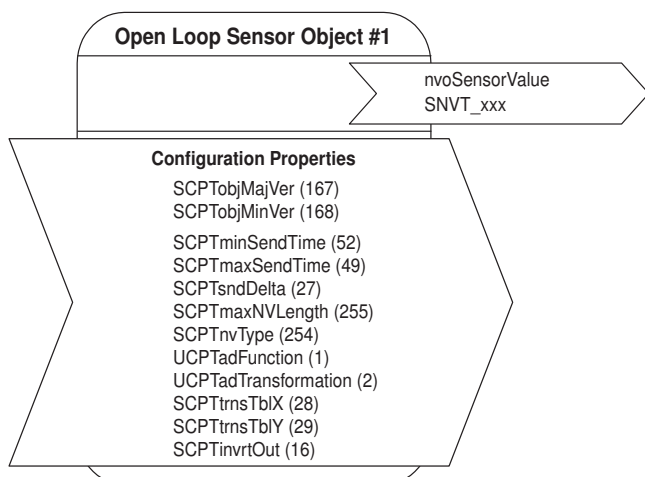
Open Loop Sensor Object #1

nvoSensorValue
SNVT_xxx

Configuration Properties

SCPTobjMajVer (167)
SCPTobjMinVer (168)

SCPTminSendTime (52)
SCPTmaxSendTime (49)
SCPTsndDelta (27)
SCPTmaxNVLength (255)
SCPTnvType (254)
UCPTadFunction (1)
UCPTadTransformation (2)
SCPTtrnsTblX (28)
SCPTtrnsTblY (29)
SCPTinvrtOut (16)